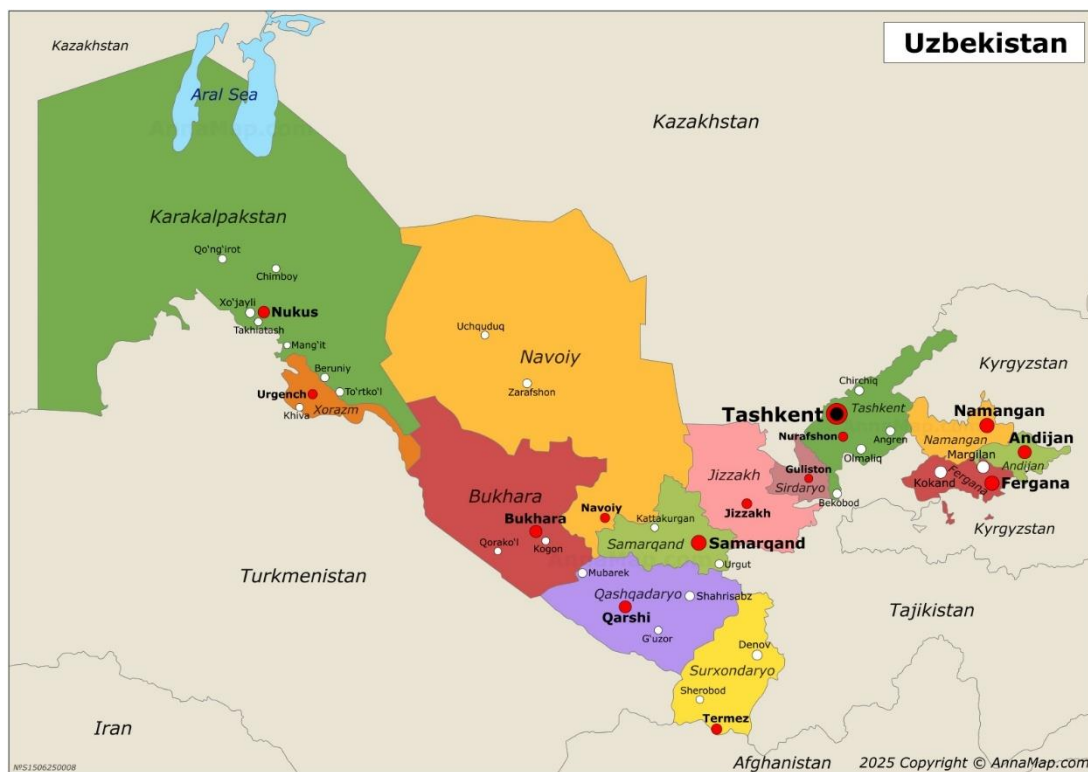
Uzbekistan

Kazakhstan

Aral Sea

AnnaMap.com

Kazakhstan

Karakalpakstan

Qo'ng'irot

Chimboy

Xo'jayli

Nukus

Takhiatash

Mang'it

Beruniy

Urgench

To'rtko'l

Khiva

Xorazm

Navoiy

Uchquduq

Zarafshon

Kyrgyzstan

Chirchiq

Tashkent

Tashkent

Namangan

Nurafshon

Angren

Andijan

Namangan

Margilan

Olmaliq

Andijan

Jizzakh

Guliston

Sirdaryo

Fergana

Kokand

Fergana

Bekobod

Jizzakh

Kyrgyzstan

Bukhara

Navoiy

Bukhara

Kattakurgan

Samarqand

Samarqand

Qorako'l

Kogon

Urgut

Turkmenistan

Mubarek

Qashqadaryo

Shahrisabz

Qarshi

Tajikistan

G'uzor

Denov

Surxondaryo

Sherobod

Iran

Termez

Afghanistan

2025 Copyright © AnnaMap.com

NºS1506250008